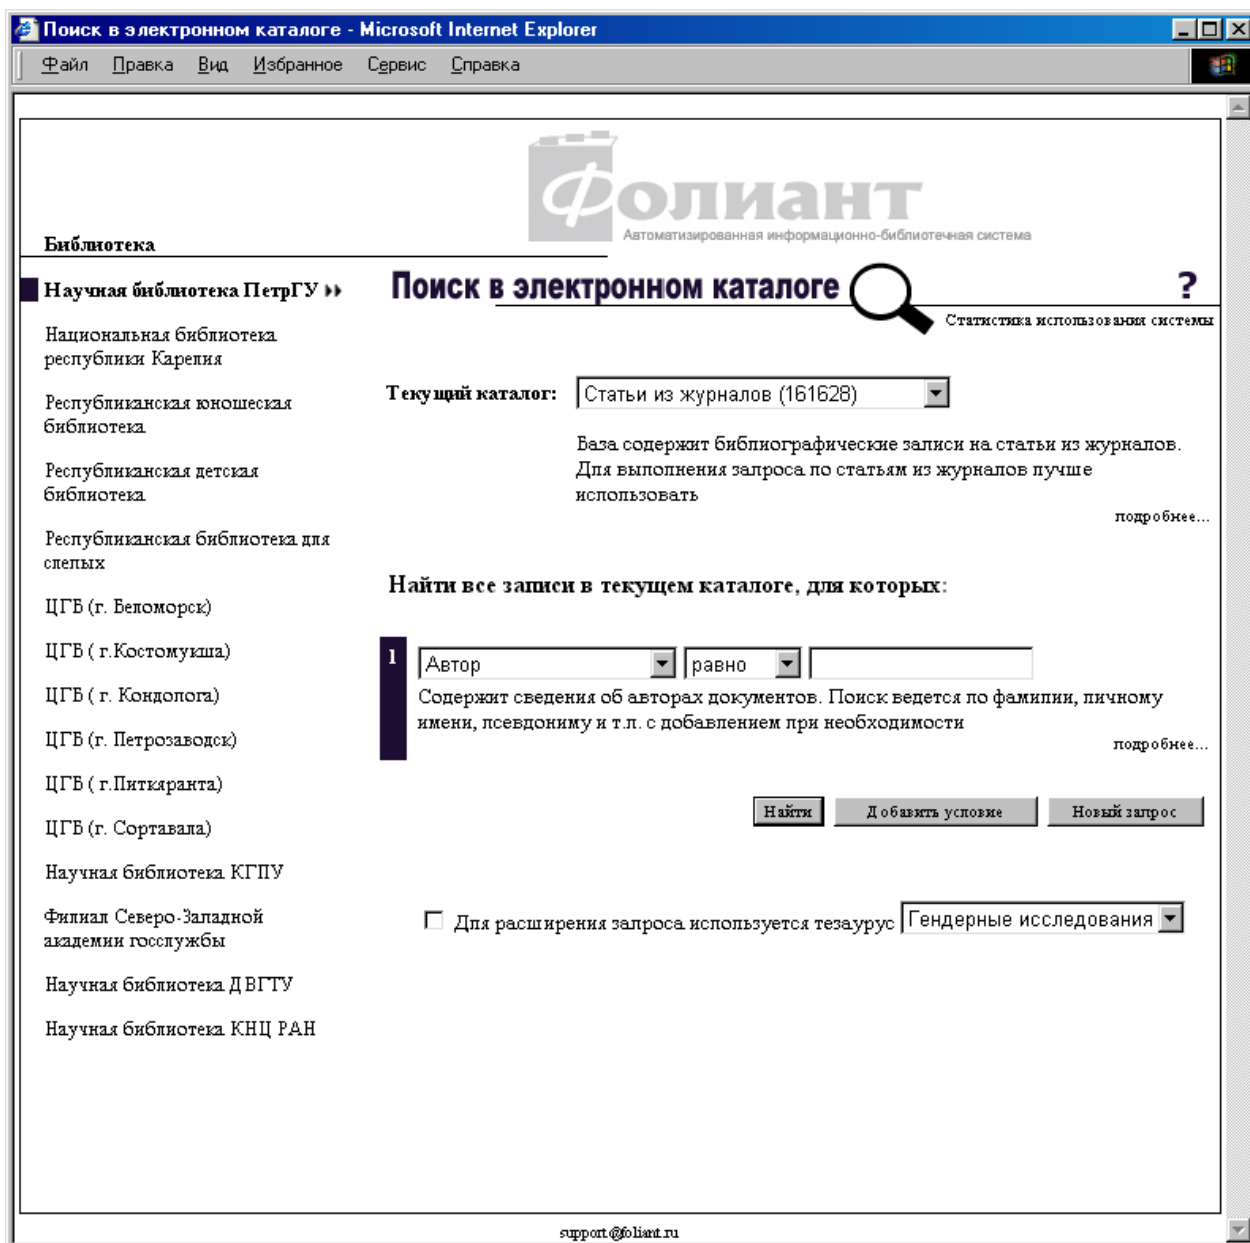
Поиск в электронном каталоге - Microsoft Internet Explorer

Файл Правка Вид Избранное Сервис Справка

Фолиант
Автоматизированная информационно-библиотечная система

Библиотека

Научная библиотека ПетрГУ ››

Национальная библиотека республики Карелия

Республиканская юношеская библиотека

Республиканская детская библиотека

Республиканская библиотека для слепых

ЦГБ (г. Беломорск)

ЦГБ ( г.Костомукша)

ЦГБ ( г. Кондопога)

ЦГБ (г. Петрозаводск)

ЦГБ ( г.Питкяранта)

ЦГБ (г. Сортавала)

Научная библиотека КГПУ

Филиал Северо-Западной академии госслужбы

Научная библиотека ДВГТУ

Научная библиотека КНЦ РАН

Поиск в электронном каталоге

?

Статистика использования системы

Текущий каталог: Статьи из журналов (161628)

База содержит библиографические записи на статьи из журналов. Для выполнения запроса по статьям из журналов лучше использовать

подробнее...

Найти все записи в текущем каталоге, для которых:

1 Автор равно

Содержит сведения об авторах документов. Поиск ведется по фамилии, личному имени, псевдониму и т.п. с добавлением при необходимости

подробнее...

Найти Добавить условие Новый запрос

Для расширения запроса используется тезаурус Гендерные исследования

support@foliant.ru